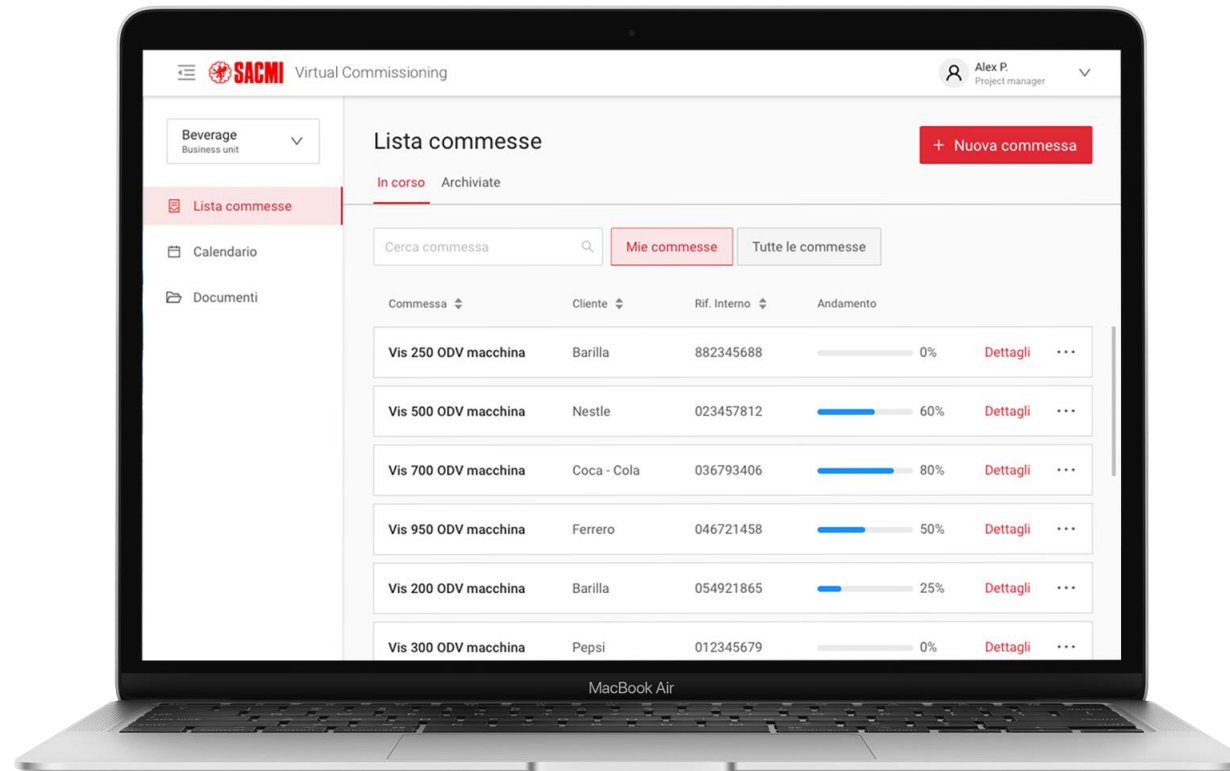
SACMI Virtual Commissioning

Alex P.
Project manager

Beverage
Business unit

Lista commesse

Calendario

Documenti

Lista commesse

+ Nuova commessa

In corso Archiviate

Cerca commessa

Mie commesse

Tutte le commesse

| Commessa | Cliente | Rif. Interno | Andamento | | |
|---|---|---|---|---|---|
| Vis 250 ODV macchina | Barilla | 882345688 | 0% | Dettagli | ··· |
| Vis 500 ODV macchina | Nestle | 023457812 | 60% | Dettagli | ··· |
| Vis 700 ODV macchina | Coca - Cola | 036793406 | 80% | Dettagli | ··· |
| Vis 950 ODV macchina | Ferrero | 046721458 | 50% | Dettagli | ··· |
| Vis 200 ODV macchina | Barilla | 054921865 | 25% | Dettagli | ··· |
| Vis 300 ODV macchina | Pepsi | 012345679 | 0% | Dettagli | ··· |

MacBook Air